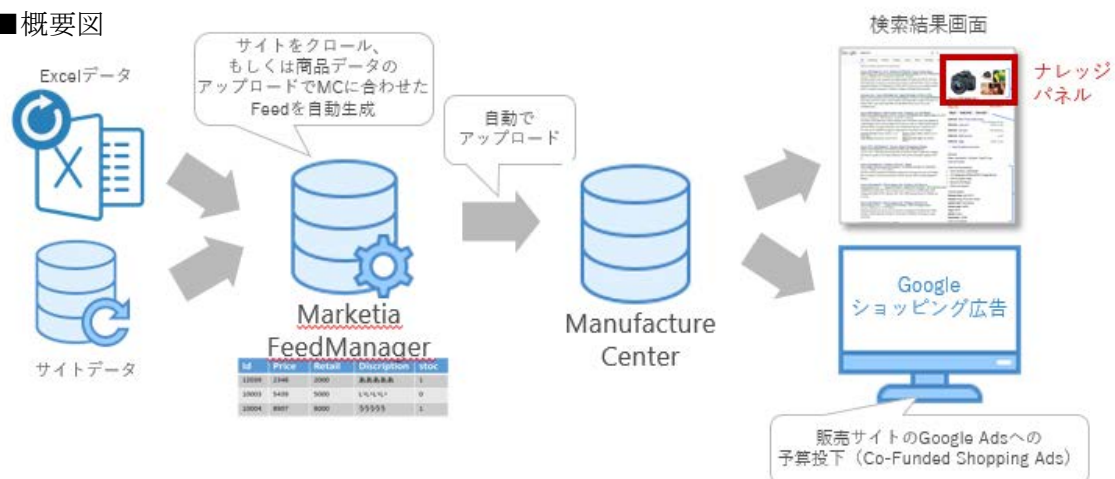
■概要図

Excelデータ

サイトデータ

サイトをクロール、
もしくは商品データの
アップロードでMCに合わせた
Feedを自動生成

Marketia
FeedManager

| Id | Price | Retail | Discription | stoc |
|---|---|---|---|---|
| 12039 | 2348 | 2000 | あああああ | 1 |
| 10003 | 5400 | 5000 | いいいい | 0 |
| 10004 | 8907 | 8000 | うううう | 1 |

自動で
アップロード

Manufacture
Center

検索結果画面

ナレッジ
パネル

Google
ショッピング広告

販売サイトのGoogle Adsへの
予算投下（Co-Funded Shopping Ads）